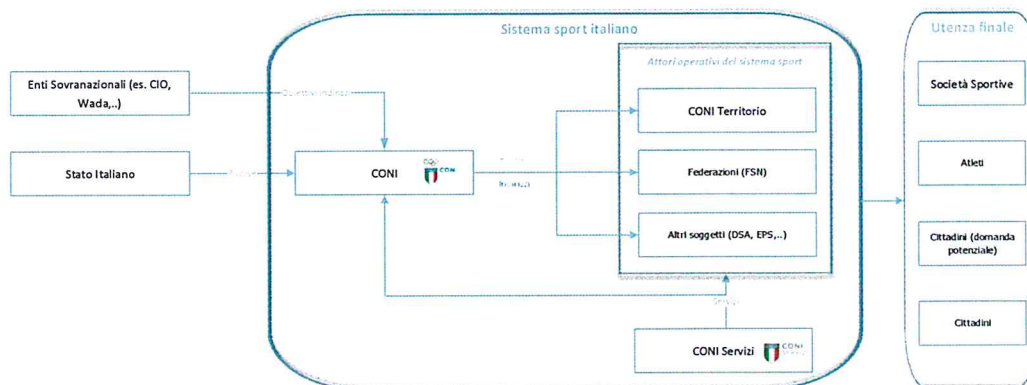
Sistema sport italiano

Utenza finale

Enti Sovranazionali (es. CIO, Wada,..)

Obiettivi indirizzi

Stato Italiano

Risorse

CONI

CONI

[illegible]

Risorse

Attori operativi del sistema sport

CONI Territorio

Federazioni (FSN)

Altri soggetti (DSA, EPS,..)

Servizi

CONI Servizi

CONI

Società Sportive

Atleti

Cittadini (domanda potenziale)

Cittadini